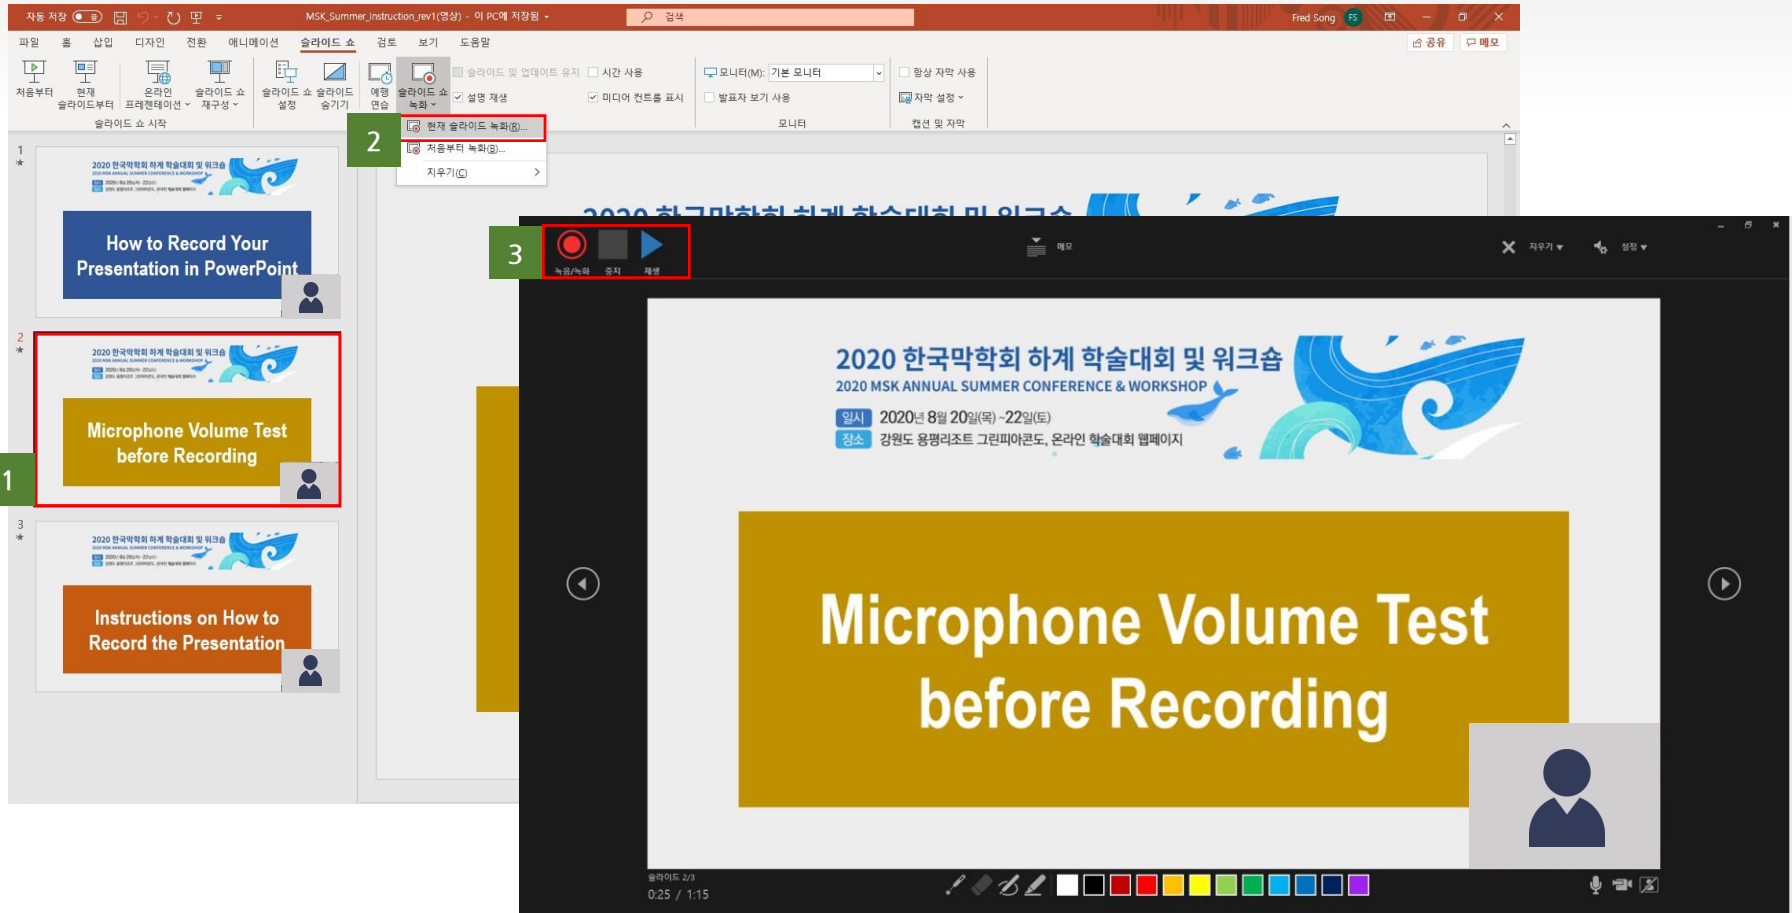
자동 저장 끔 MSK_Summer_Instruction_rev1(영상) - 이 PC에 저장됨 검색 Fred Song FS

파일 홈 삽입 디자인 전환 애니메이션 슬라이드 쇼 검토 보기 도움말 공유 메모

처음부터 현재 슬라이드부터 온라인 프레젠테이션 슬라이드 쇼 재구성 슬라이드 쇼 시작 슬라이드 쇼 설정 슬라이드 숨기기 예행 연습 슬라이드 쇼 녹화 슬라이드 및 업데이트 유지 시간 사용 설명 재생 미디어 컨트롤 표시 모니터(M): 기본 모니터 발표자 보기 사용 모니터 항상 자막 사용 자막 설정 캡션 및 자막

현재 슬라이드 녹화(R)...
처음부터 녹화(B)...
지우기(C)

2

1

2020 한국막학회 하계 학술대회 및 워크숍
How to Record Your Presentation in PowerPoint

2

2020 한국막학회 하계 학술대회 및 워크숍
Microphone Volume Test before Recording

1

3

2020 한국막학회 하계 학술대회 및 워크숍
Instructions on How to Record the Presentation

3

녹음/녹화 중지 재생

메모

지우기 설정

2020 한국막학회 하계 학술대회 및 워크숍
2020 MSK ANNUAL SUMMER CONFERENCE & WORKSHOP
일시 2020년 8월 20일(목) ~22일(토)
장소 강원도 용평리조트 그린피아콘도, 온라인 학술대회 웹페이지

Microphone Volume Test before Recording

슬라이드 2/3
0:25 / 1:15